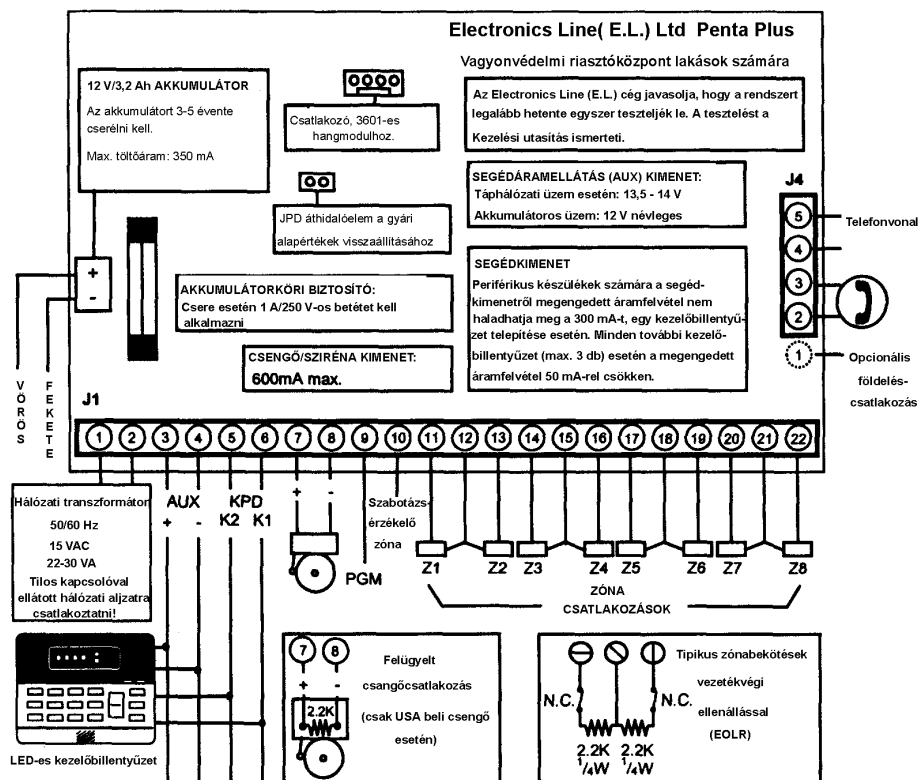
Electronics Line( E.L.) Ltd Penta Plus

Vagyonvédelmi riasztóközpont lakások számára

12 V/3,2 Ah AKKUMULÁTOR

Az akkumulátort 3-5 évente cserélni kell.

Max. töltőáram: 350 mA

Csatlakozó, 3601-es hangmodulhoz.

Az Electronics Line (E.L.) cég javasolja, hogy a rendszert legalább hetente egyszer teszteljék le. A tesztelést a Kezelési utasítás ismerteti.

SEGÉDÁRAMELLÁTÁS (AUX) KIMENET:
Tápházózati üzem esetén: 13,5 - 14 V
Akkumulátoros üzem: 12 V névleges

J4

JPD áthidalóelem a gyári alapértékek visszaállításához

SEGÉDKIMENET
Periférikus készülékek számára a segédkimenetről megengedett áramfelvétel nem haladhatja meg a 300 mA-t, egy kezelőbillentyűzet telepítése esetén. Minden további kezelőbillentyűzet (max. 3 db) esetén a megengedett áramfelvétel 50 mA-rel csökken.

+
-

AKKUMULÁTORKÖRI BIZTOSÍTÓ:
Csere esetén 1 A/250 V-os betétet kell alkalmazni

CSENGŐ/SZIRÉNA KIMENET:
600mA max.

5 Telefonvonal
4
3
2
1 Opcionális földelés-csatlakozás

VÖRÖS
FEKETE

J1

1 2 3 4 5 6 7 8 9 10 11 12 13 14 15 16 17 18 19 20 21 22

Hálózati transzformátor
50/60 Hz
15 VAC
22-30 VA
Tilos kapcsolóval ellátott hálózati aljzatra csatlakoztatni!

AUX
+ -

KPD
K2 K1

+ -

PGM

Szabotázs-érzékelő zóna

Z1 Z2 Z3 Z4 Z5 Z6 Z7 Z8

ZÓNA CSATLAKOZÁSOK

LED-es kezelőbillentyűzet

7 8
+ -
2.2K

Felügyelt csengőcsatlakozás
(csak USA beli csengő esetén)

Tipikus zónabekötések vezetékvégi ellenállással (EOLR)

N.C.
N.C.
2.2K $\frac{1}{4}$W
2.2K $\frac{1}{4}$W